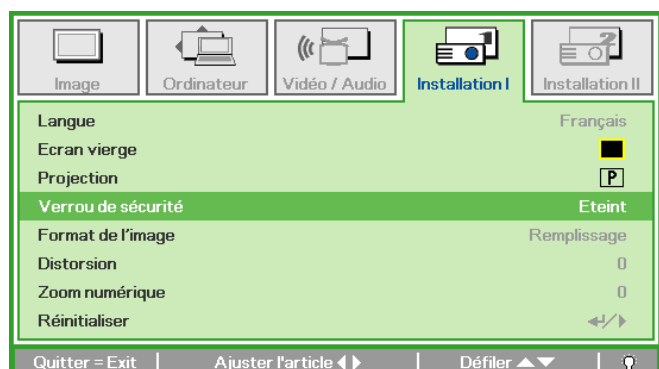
Image | Ordinateur | Vidéo / Audio | Installation I | Installation II

Langue | Français
Ecran vierge
Projection | P
Verrou de sécurité | Eteint
Format de l'image | Remplissage
Distorsion | 0
Zoom numérique | 0
Réinitialiser | ↵/▶

Quitter = Exit | Ajuster l'article ◀ ▶ | Défiler ▲▼ |